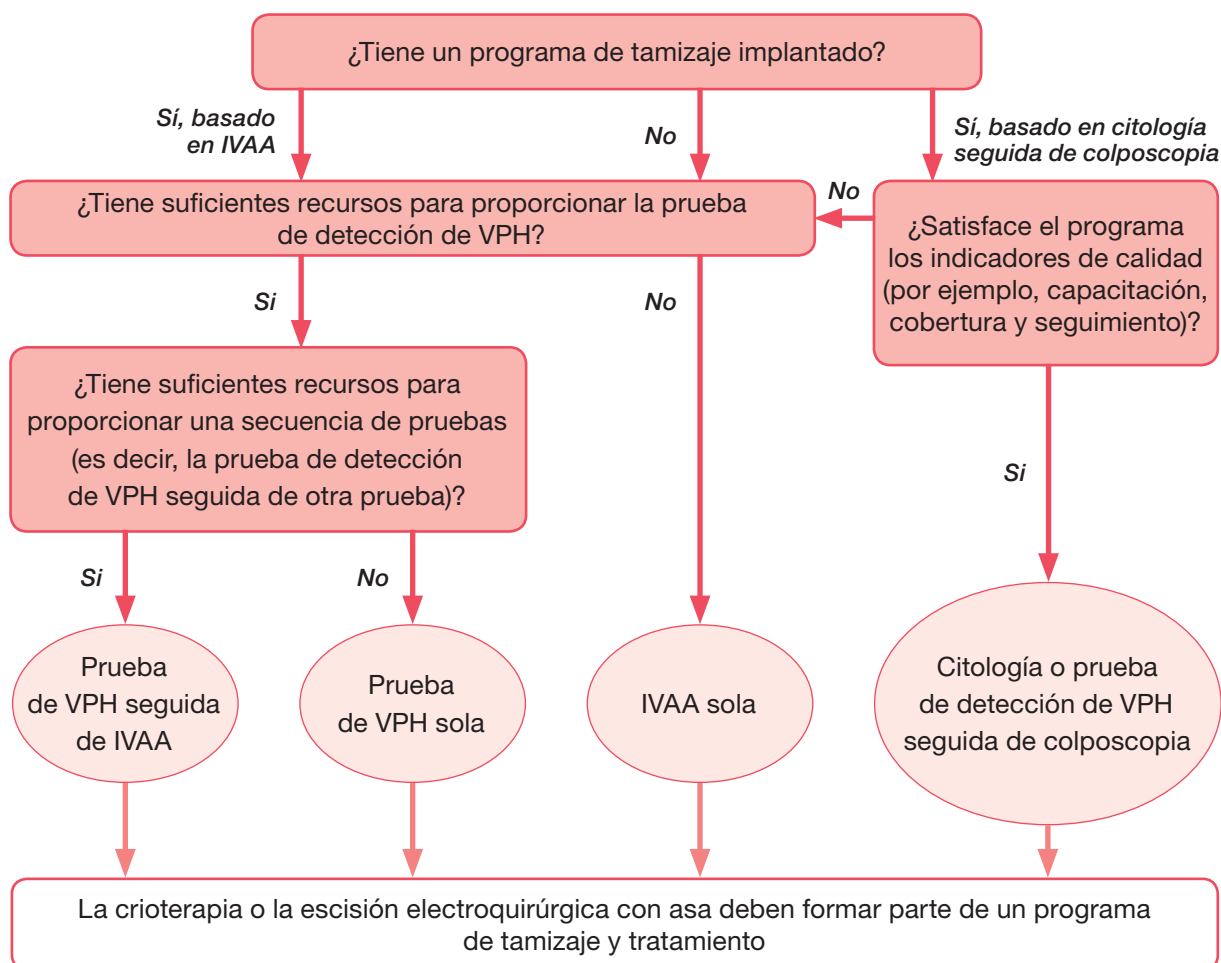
¿Tiene un programa de tamizaje implantado?

Sí, basado en IVAA

No

Sí, basado en citología seguida de colposcopia

¿Tiene suficientes recursos para proporcionar la prueba de detección de VPH?

No

¿Satisface el programa los indicadores de calidad (por ejemplo, capacitación, cobertura y seguimiento)?

Si

No

¿Tiene suficientes recursos para proporcionar una secuencia de pruebas (es decir, la prueba de detección de VPH seguida de otra prueba)?

Si

Si

No

Prueba de VPH seguida de IVAA

Prueba de VPH sola

IVAA sola

Citología o prueba de detección de VPH seguida de colposcopia

La crioterapia o la escisión electroquirúrgica con asa deben formar parte de un programa de tamizaje y tratamiento